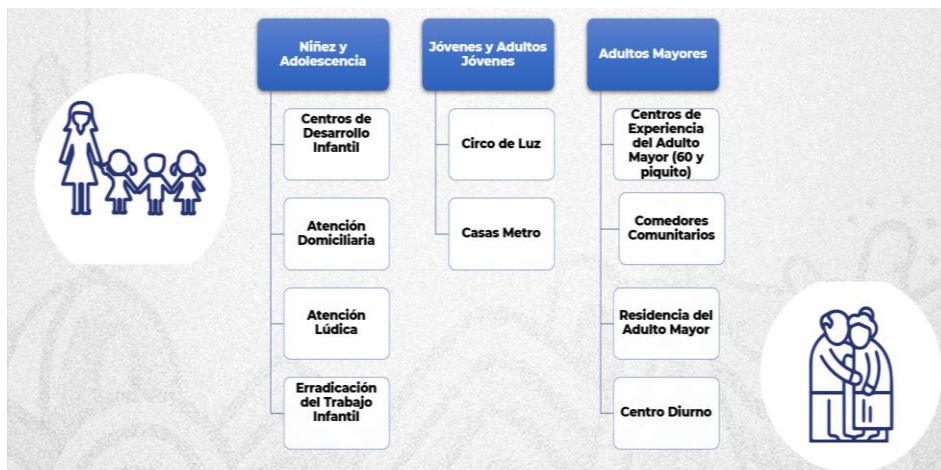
Niñez y Adolescencia

Centros de Desarrollo Infantil

Atención Domiciliaria

Atención Lúdica

Erradicación del Trabajo Infantil

Jóvenes y Adultos Jóvenes

Circo de Luz

Casas Metro

Adultos Mayores

Centros de Experiencia del Adulto Mayor (60 y piquito)

Comedores Comunitarios

Residencia del Adulto Mayor

Centro Diurno